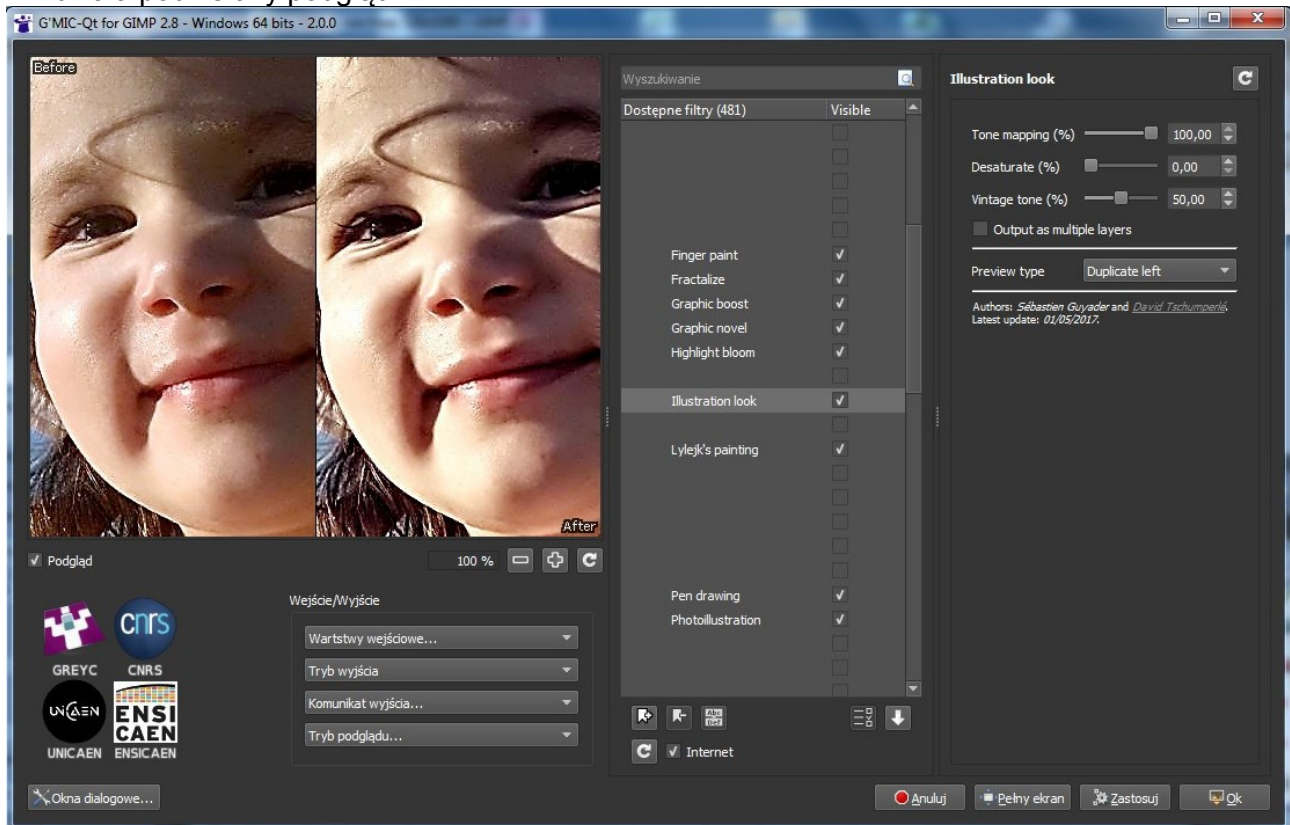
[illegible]

G'MIC-Qt for GIMP 2.8 - Windows 64 bits - 2.0.0

Before

After

✓ Podgląd

100 %

cnrs

GREYC CNRS

UNICAEN

ENSI CAEN

UNICAEN ENSICAEN

Wejście/Wyjście

Wartstwy wejściowe...

Tryb wyjścia

Komunikat wyjścia...

Tryb podglądu...

Wyszukiwanie

| Dostępne filtry (481) | Visible |
|---|---|
| Finger paint | ✓ |
| Fractalize | ✓ |
| Graphic boost | ✓ |
| Graphic novel | ✓ |
| Highlight bloom | ✓ |
| Illustration look | ✓ |
| Lylejk's painting | ✓ |
| Pen drawing | ✓ |
| Photoillustration | ✓ |

✓ Internet

Illustration look

Tone mapping (%) 100,00

Desaturate (%) 0,00

Vintage tone (%) 50,00

Output as multiple layers

Preview type Duplicate left

Authors: Sébastien Guyader and David Tschumperlé. Latest update: 01/05/2017.

Okna dialogowe...

Anuluj

Pełny ekran

Zastosuj

Ok